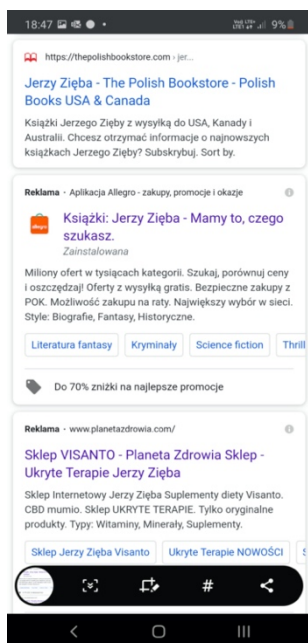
18:47 9%

https://thepolishbookstore.com › jer...

Jerzy Zięba - The Polish Bookstore - Polish Books USA & Canada

Książki Jerzego Zięby z wysyłką do USA, Kanady i Australii. Chcesz otrzymać informacje o najnowszych książkach Jerzego Zięby? Subskrybuj. Sort by.

Reklama · Aplikacja Allegro - zakupy, promocje i okazje

allegro

Książki: Jerzy Zięba - Mamy to, czego szukasz.

Zainstalowana

Miliony ofert w tysiącach kategorii. Szukaj, porównuj ceny i oszczędzaj! Oferty z wysyłką gratis. Bezpieczne zakupy z POK. Możliwość zakupu na raty. Największy wybór w sieci. Style: Biografie, Fantasy, Historyczne.

Literatura fantasy | Kryminały | Science fiction | Thrill

Do 70% zniżki na najlepsze promocje

Reklama · www.planetazdrowia.com/

Sklep VISANTO - Planeta Zdrowia Sklep - Ukryte Terapie Jerzy Zięba

Sklep Internetowy Jerzy Zięba Suplementy diety Visanto. CBD mumio. Sklep UKRYTE TERAPIE. Tylko oryginalne produkty. Typy: Witaminy, Minerały, Suplementy.

Sklep Jerzy Zięba Visanto | Ukryte Terapie NOWOŚCI | S

#